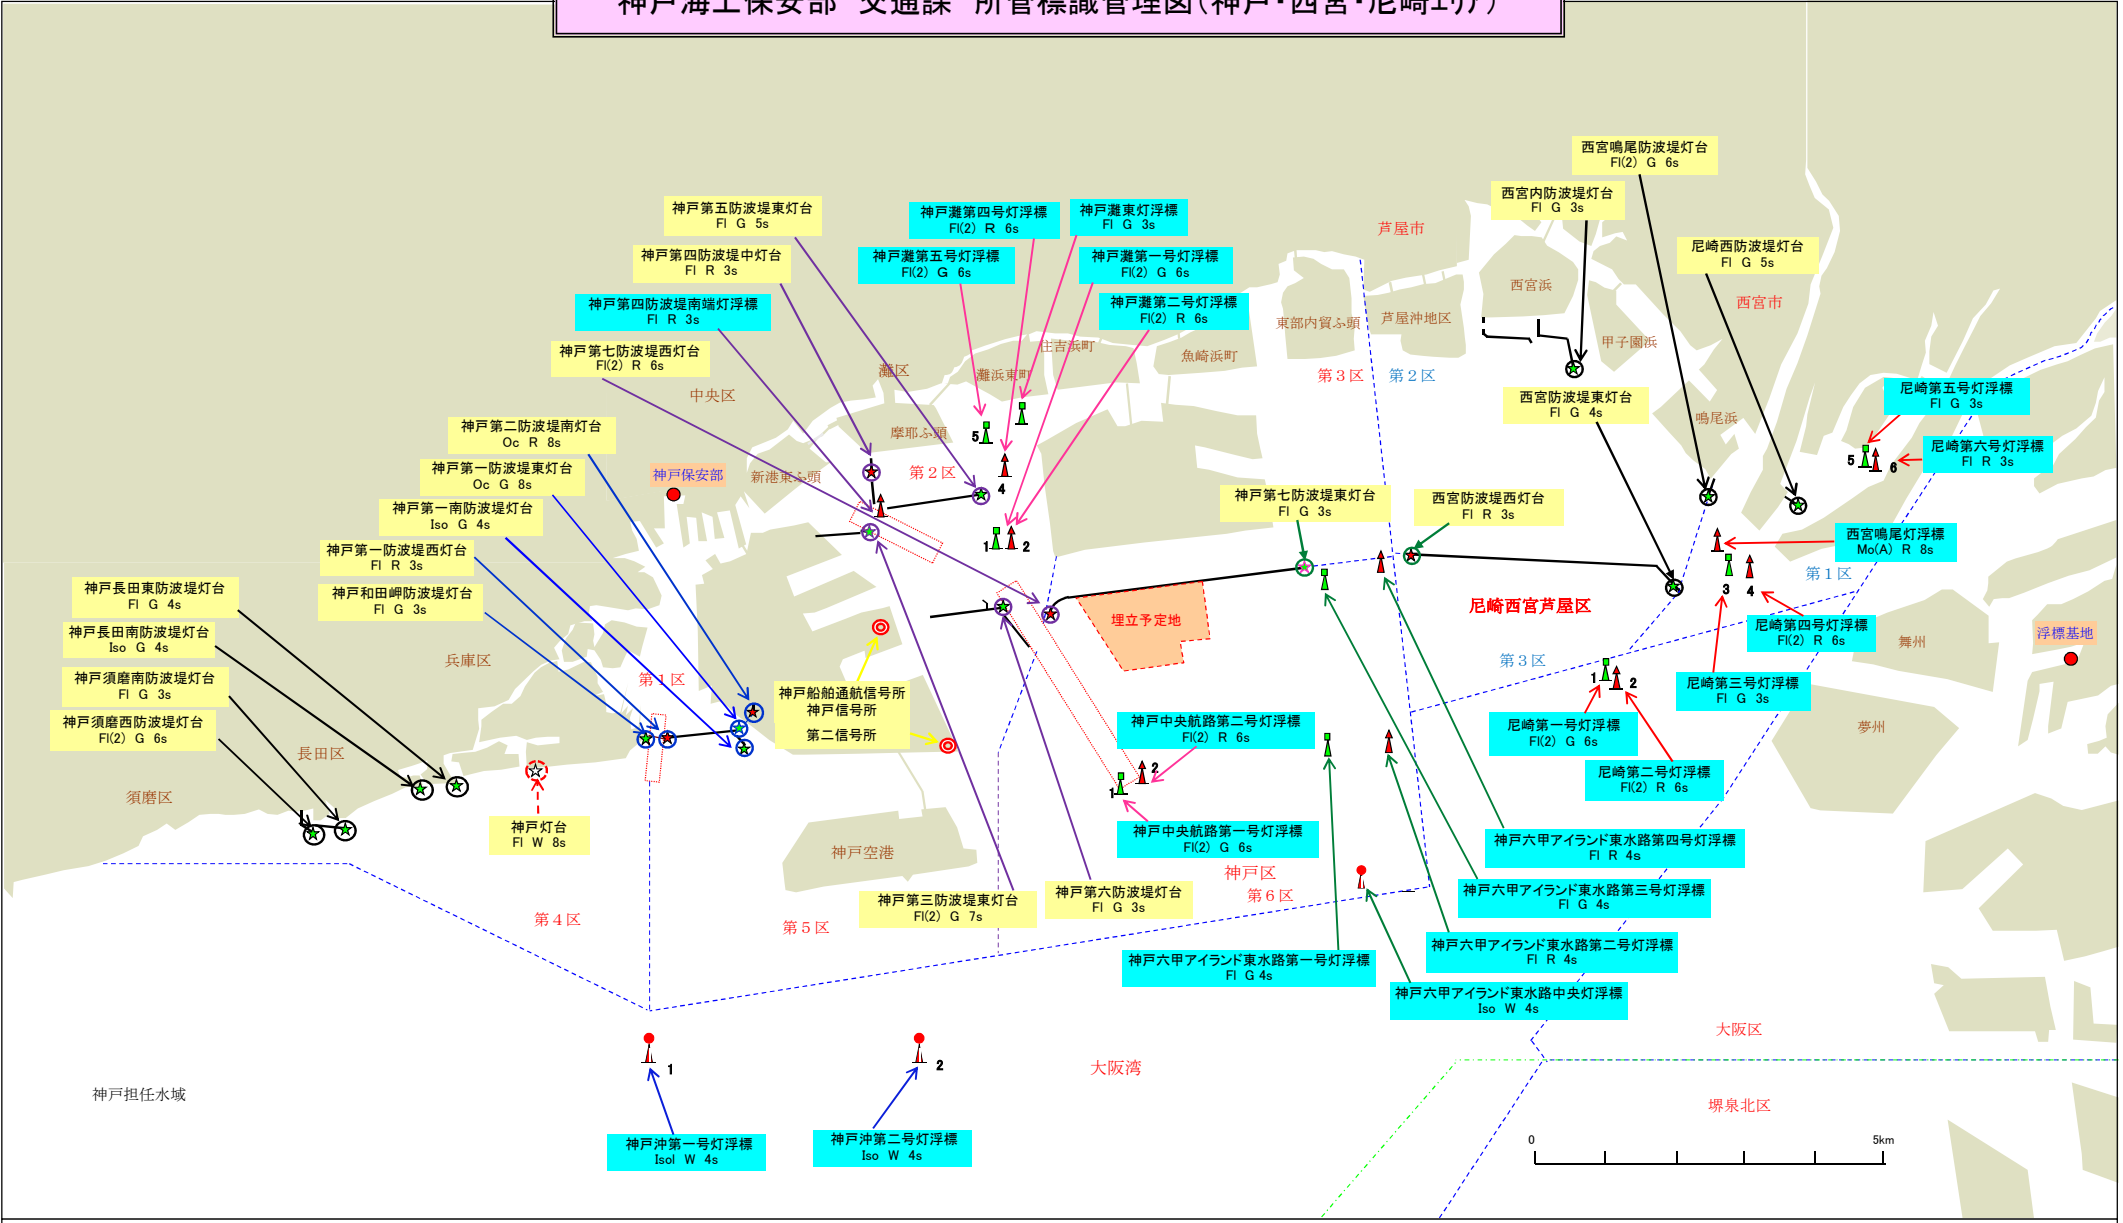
神戸海上保安部 交通課 所管標識管理図(神戸・西宮・尼崎エリア)

西宮鳴尾防波堤灯台
Fl(2) G 6s

西宮内防波堤灯台
Fl G 3s

尼崎西防波堤灯台
Fl G 5s

神戸第五防波堤東灯台
Fl G 5s

神戸灘第四号灯浮標
Fl(2) R 6s

神戸灘東灯浮標
Fl G 3s

神戸第四防波堤中灯台
Fl R 3s

神戸灘第五号灯浮標
Fl(2) G 6s

神戸灘第一号灯浮標
Fl(2) G 6s

神戸第四防波堤南端灯浮標
Fl R 3s

神戸灘第二号灯浮標
Fl(2) R 6s

神戸第七防波堤西灯台
Fl(2) R 6s

芦屋市
西宮浜
西宮市
東部内貿ふ頭
芦屋沖地区
甲子園浜
住吉浜町
魚崎浜町
灘区
灘浜東町
中央区
第3区
第2区

西宮防波堤東灯台
Fl G 4s

尼崎第五号灯浮標
Fl G 3s

鳴尾浜

尼崎第六号灯浮標
Fl R 3s

神戸第二防波堤南灯台
Oc R 8s

摩耶ふ頭
神戸保安部
新港東ふ頭
第2区

神戸第一防波堤東灯台
Oc G 8s

神戸第一南防波堤灯台
Iso G 4s

神戸第七防波堤東灯台
Fl G 3s

西宮防波堤西灯台
Fl R 3s

西宮鳴尾灯浮標
Mo(A) R 8s

神戸第一防波堤西灯台
Fl R 3s

第1区

神戸長田東防波堤灯台
Fl G 4s

神戸和田岬防波堤灯台
Fl G 3s

埋立予定地
尼崎西宮芦屋区

尼崎第四号灯浮標
Fl(2) R 6s

舞州
浮標基地

神戸長田南防波堤灯台
Iso G 4s

兵庫区
第1区
第3区

神戸須磨南防波堤灯台
Fl G 3s

神戸船舶通航信号所
神戸信号所
第二信号所

尼崎第三号灯浮標
Fl G 3s

神戸須磨西防波堤灯台
Fl(2) G 6s

長田区

神戸中央航路第二号灯浮標
Fl(2) R 6s

尼崎第一号灯浮標
Fl(2) G 6s

夢州

須磨区

神戸灯台
Fl W 8s

尼崎第二号灯浮標
Fl(2) R 6s

神戸空港

神戸中央航路第一号灯浮標
Fl(2) G 6s

神戸六甲アイランド東水路第四号灯浮標
Fl R 4s

神戸区
第6区

神戸六甲アイランド東水路第三号灯浮標
Fl G 4s

第4区
第5区

神戸第三防波堤東灯台
Fl(2) G 7s

神戸第六防波堤灯台
Fl G 3s

神戸六甲アイランド東水路第二号灯浮標
Fl R 4s

神戸六甲アイランド東水路第一号灯浮標
Fl G 4s

神戸六甲アイランド東水路中央灯浮標
Iso W 4s

大阪区
大阪湾
神戸担任水域
堺泉北区

神戸沖第一号灯浮標
Isol W 4s

神戸沖第二号灯浮標
Iso W 4s

0
5km